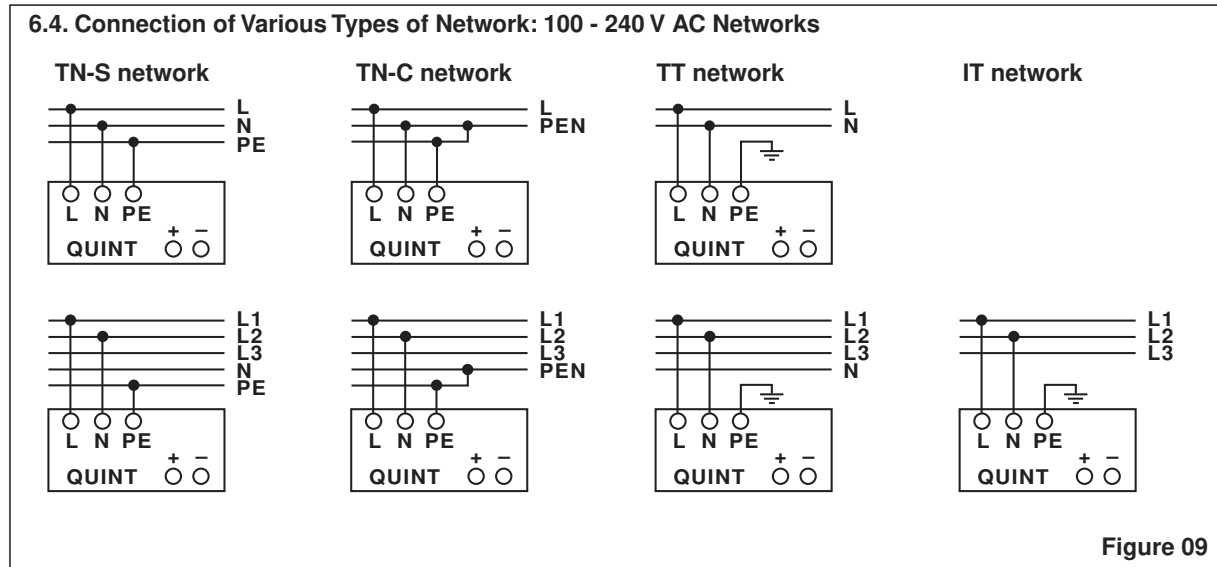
6.4. Connection of Various Types of Network: 100 - 240 V AC Networks

TN-S network

L
N
PE

L N PE
+ −
QUINT

TN-C network

L
PEN

L N PE
+ −
QUINT

TT network

L
N

L N PE
+ −
QUINT

IT network

L1
L2
L3
N
PE

L N PE
+ −
QUINT

L1
L2
L3
PEN

L N PE
+ −
QUINT

L1
L2
L3
N

L N PE
+ −
QUINT

L1
L2
L3

L N PE
+ −
QUINT

Figure 09